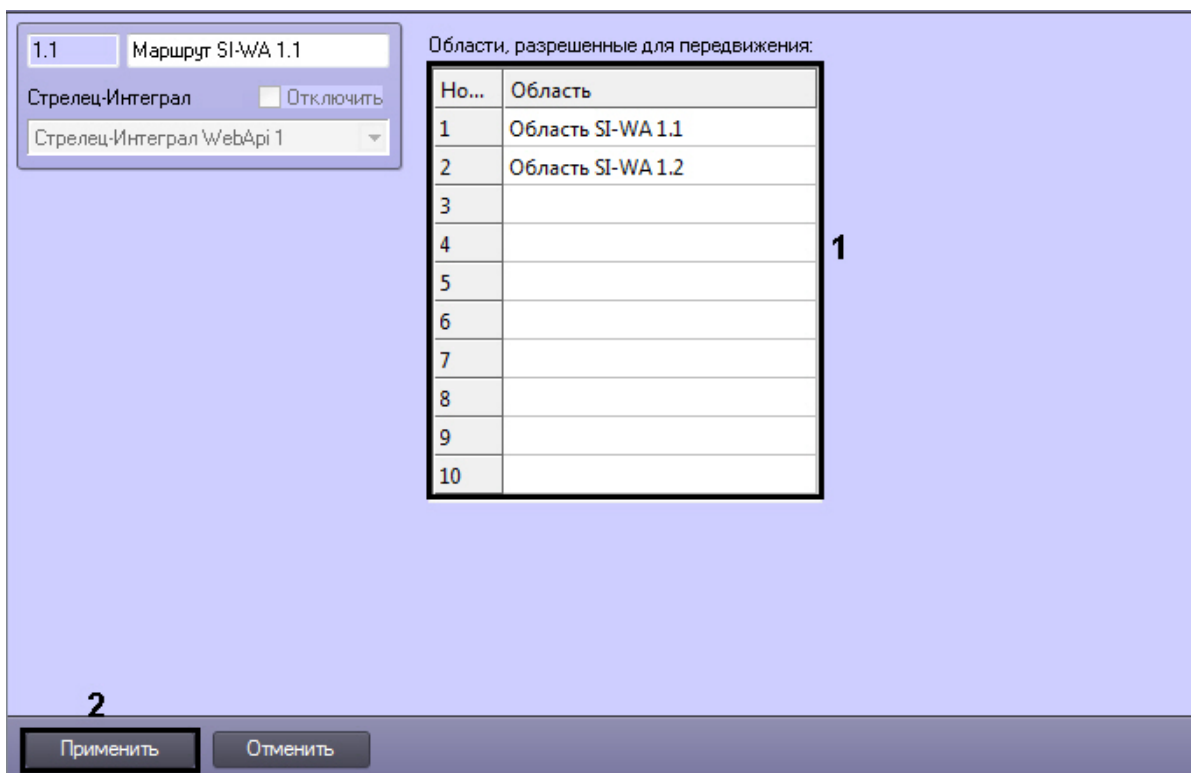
1.1 Маршрут SI-WA 1.1

Стрелец-Интеграл Отключить

Стрелец-Интеграл WebApi 1

Области, разрешенные для передвижения:

| Но... | Область |
|---|---|
| 1 | Область SI-WA 1.1 |
| 2 | Область SI-WA 1.2 |
| 3 | |
| 4 | |
| 5 | |
| 6 | |
| 7 | |
| 8 | |
| 9 | |
| 10 | |

1

2

Применить Отменить